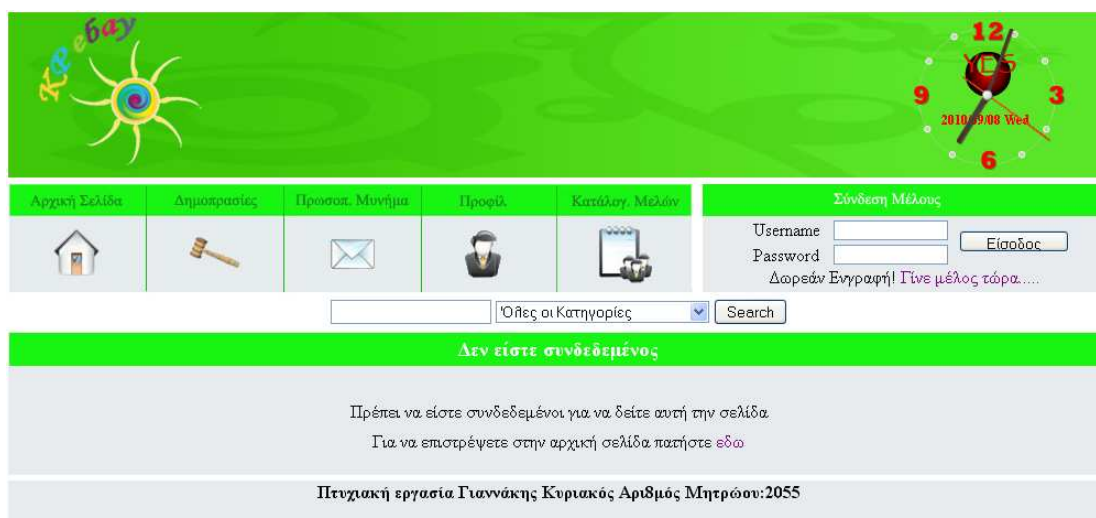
Kr ebay

12
9
3
6
YES
2010/09/08 Wed

Αρχική Σελίδα | Δημοπρασίες | Προσωπ. Μυνήμα | Προφίλ | Κατάλογ. Μελών

Σύνδεση Μέλους
Username
Password
Είσοδος
Δωρεάν Εγγραφή! Γίνε μέλος τώρα.....

'Ολες οι Κατηγορίες
Search

Δεν είστε συνδεδεμένος

Πρέπει να είστε συνδεδεμένοι για να δείτε αυτή την σελίδα

Για να επιστρέψετε στην αρχική σελίδα πατήστε εδω

Πτυχιακή εργασία Γιαννάκης Κυριακός Αριθμός Μητρώου:2055